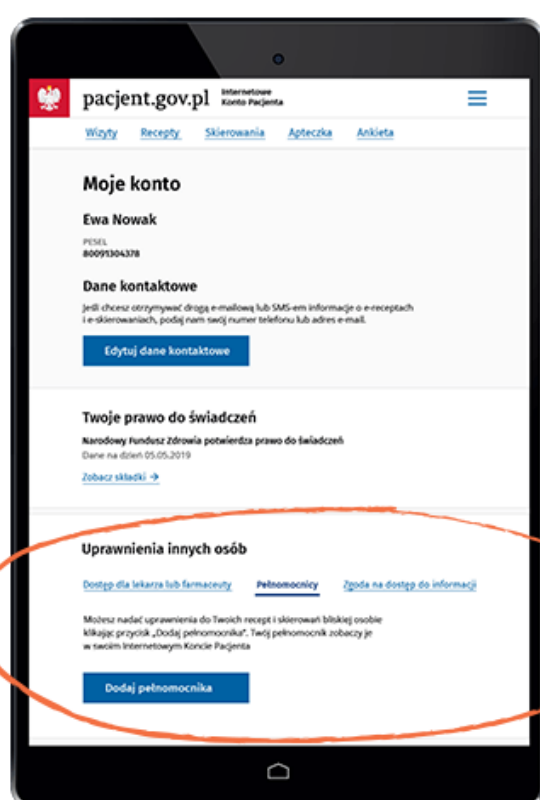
pacjent.gov.pl Internetowe Konto Pacjenta

Wizyty Recepty Skierowania Apteczka Ankieta

Moje konto

Ewa Nowak

PESEL
80091304378

Dane kontaktowe

Jeśli chcesz otrzymywać drogą e-mailową lub SMS-em informacje o e-receptach i e-skierowaniach, podaj nam swój numer telefonu lub adres e-mail.

Edytuj dane kontaktowe

Twoje prawo do świadczeń

Narodowy Fundusz Zdrowia potwierdza prawo do świadczeń
Dane na dzień 05.05.2019

Zobacz składki →

Uprawnienia innych osób

Dostęp dla lekarza lub farmaceuty Pełnomocnicy Zgoda na dostęp do informacji

Możesz nadać uprawnienia do Twoich recept i skierowań bliskiej osobie klikając przycisk „Dodaj pełnomocnika". Twój pełnomocnik zobaczy je w swoim Internetowym Koncie Pacjenta

Dodaj pełnomocnika